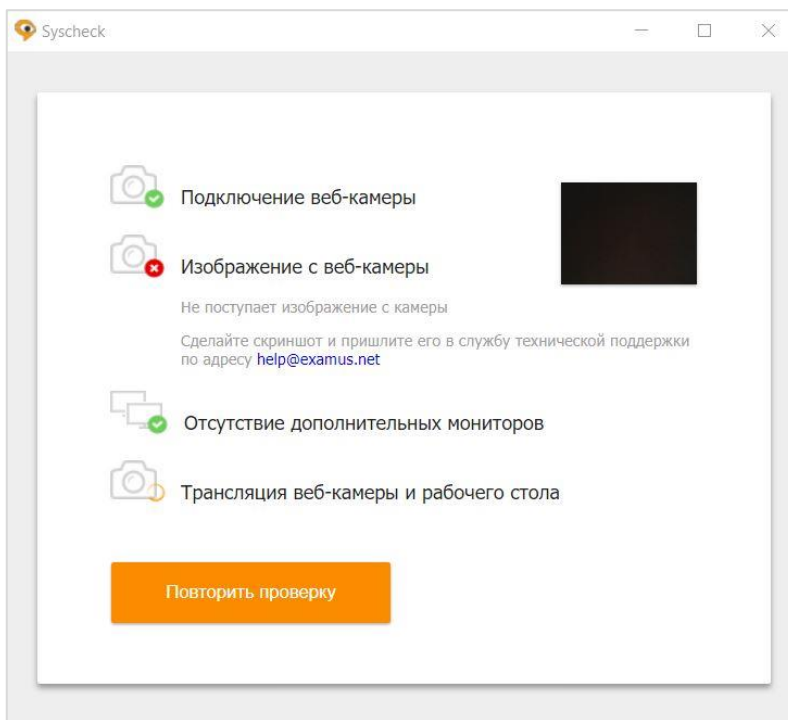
Syscheck

Подключение веб-камеры

Изображение с веб-камеры

Не поступает изображение с камеры

Сделайте скриншот и пришлите его в службу технической поддержки по адресу help@examus.net

Отсутствие дополнительных мониторов

Трансляция веб-камеры и рабочего стола

Повторить проверку